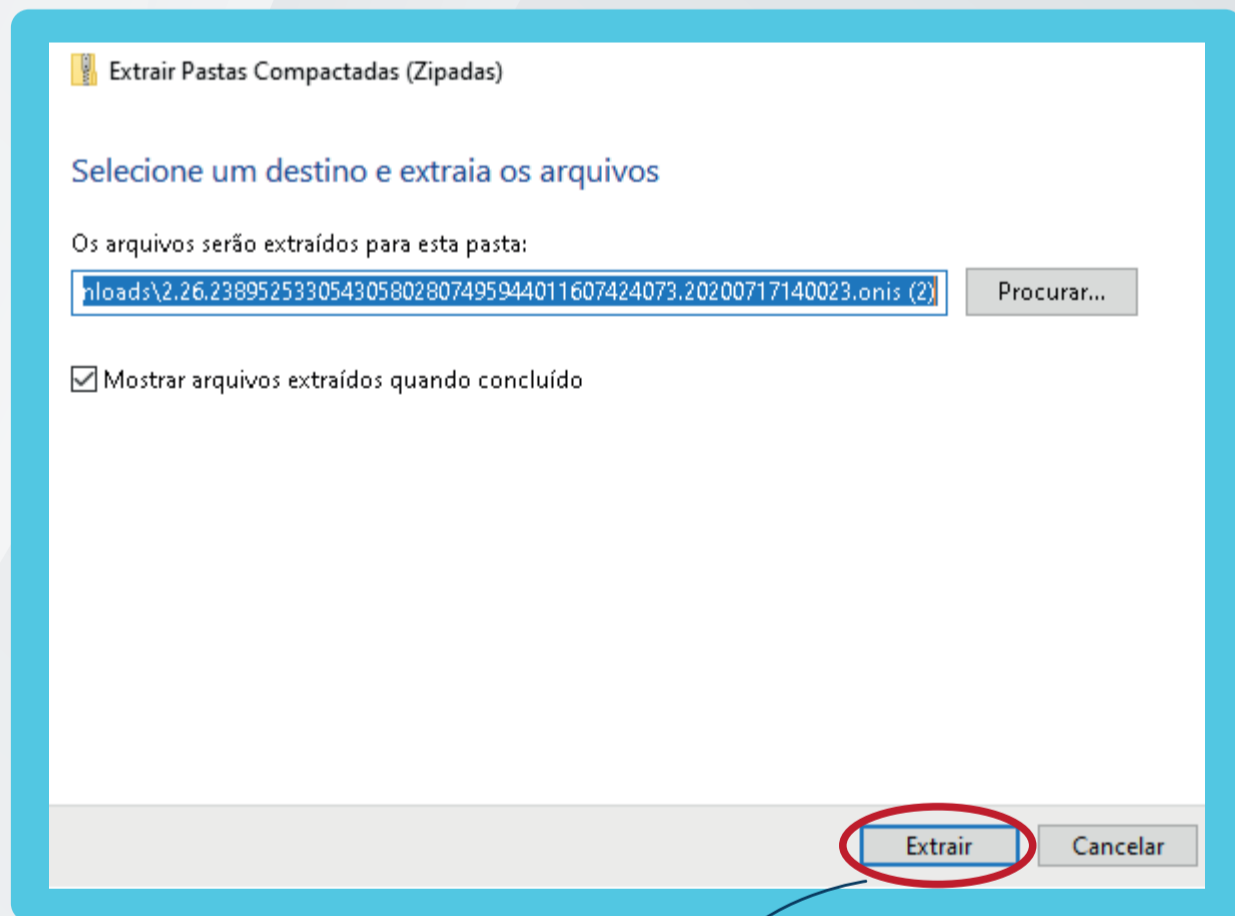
Extrair Pastas Compactadas (Zipadas)

Selecione um destino e extraia os arquivos

Os arquivos serão extraídos para esta pasta:

nloads\2.26.238952533054305802807495944011607424073.20200717140023.onis (2)

Procurar...

Mostrar arquivos extraídos quando concluído

Extrair

Cancelar